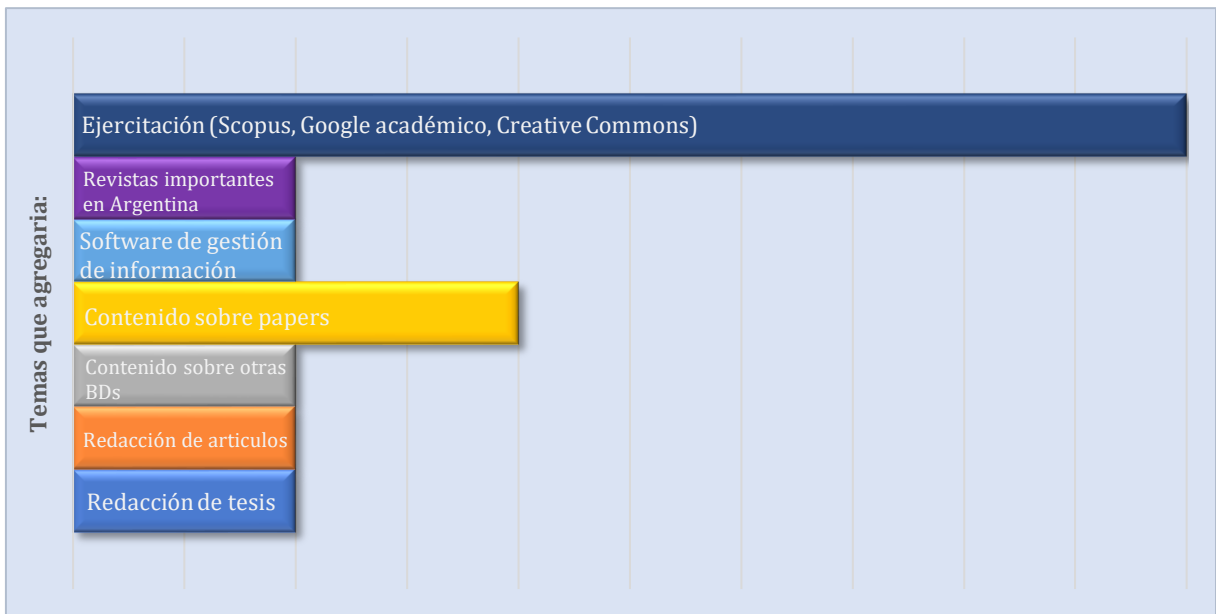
Temas que agregaria:

Ejercitación (Scopus, Google académico, Creative Commons)

Revistas importantes en Argentina

Software de gestión de información

Contenido sobre papers

Contenido sobre otras BDs

Redacción de articulos

Redacción de tesis